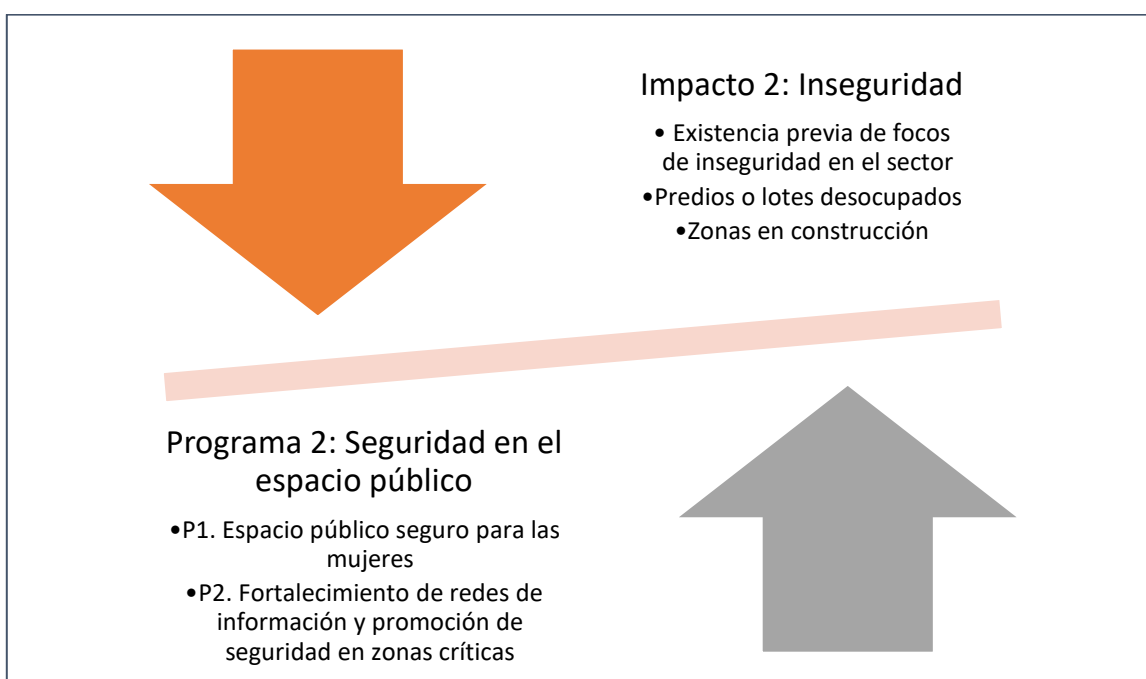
Impacto 2: Inseguridad

• Existencia previa de focos de inseguridad en el sector
•Predios o lotes desocupados
•Zonas en construcción

Programa 2: Seguridad en el espacio público

•P1. Espacio público seguro para las mujeres
•P2. Fortalecimiento de redes de información y promoción de seguridad en zonas críticas